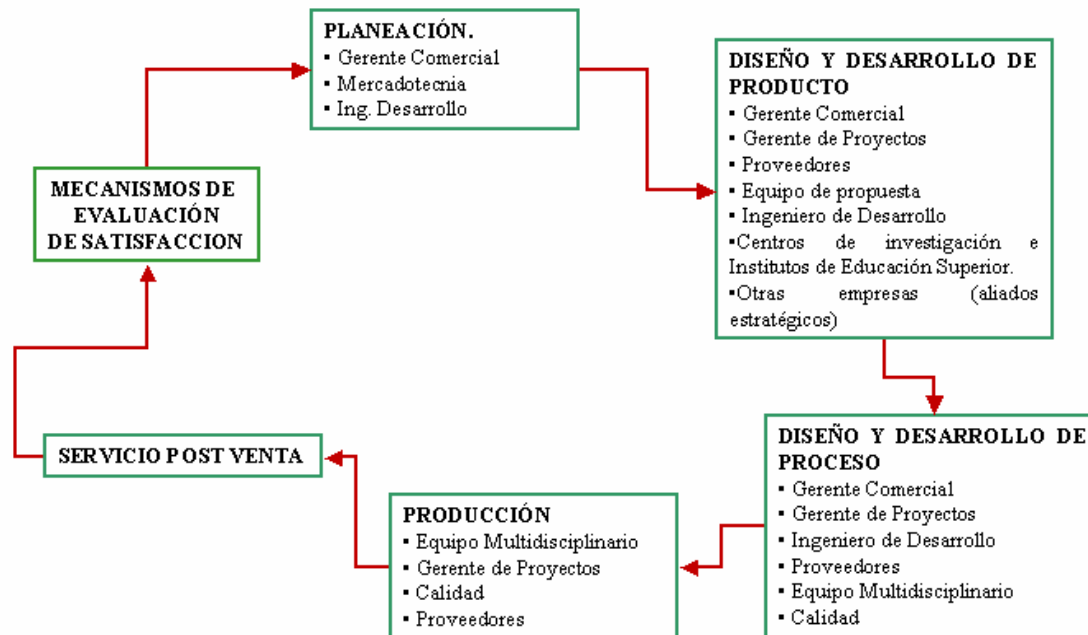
PLANEACIÓN.
▪ Gerente Comercial
▪ Mercadotecnia
▪ Ing. Desarrollo

DISEÑO Y DESARROLLO DE PRODUCTO
▪ Gerente Comercial
▪ Gerente de Proyectos
▪ Proveedores
▪ Equipo de propuesta
▪ Ingeniero de Desarrollo
▪Centros de investigación e Institutos de Educación Superior.
▪Otras empresas (aliados estratégicos)

MECANISMOS DE EVALUACIÓN DE SATISFACCION

DISEÑO Y DESARROLLO DE PROCESO
▪ Gerente Comercial
▪ Gerente de Proyectos
▪ Ingeniero de Desarrollo
▪ Proveedores
▪ Equipo Multidisciplinario
▪ Calidad

PRODUCCIÓN
▪ Equipo Multidisciplinario
▪ Gerente de Proyectos
▪ Calidad
▪ Proveedores

SERVICIO POST VENTA